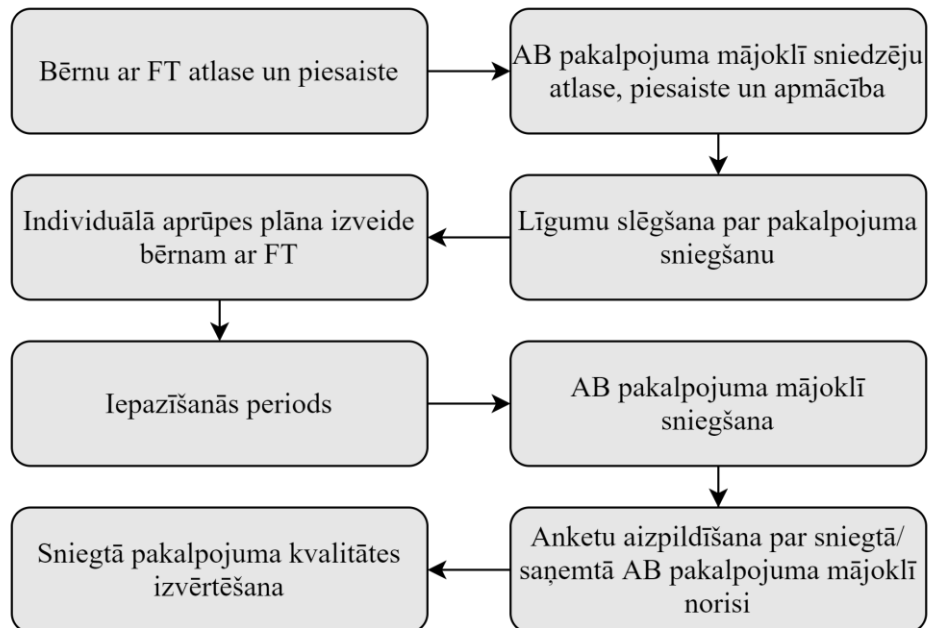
Bērnu ar FT atlase un piesaiste

AB pakalpojuma mājoklī sniedzēju atlase, piesaiste un apmācība

Līgumu slēgšana par pakalpojuma sniegšanu

Individuālā aprūpes plāna izveide bērnam ar FT

Iepazīšanās periods

AB pakalpojuma mājoklī sniegšana

Anketu aizpildīšana par sniegtā/ saņemtā AB pakalpojuma mājoklī norisi

Sniegtā pakalpojuma kvalitātes izvērtēšana